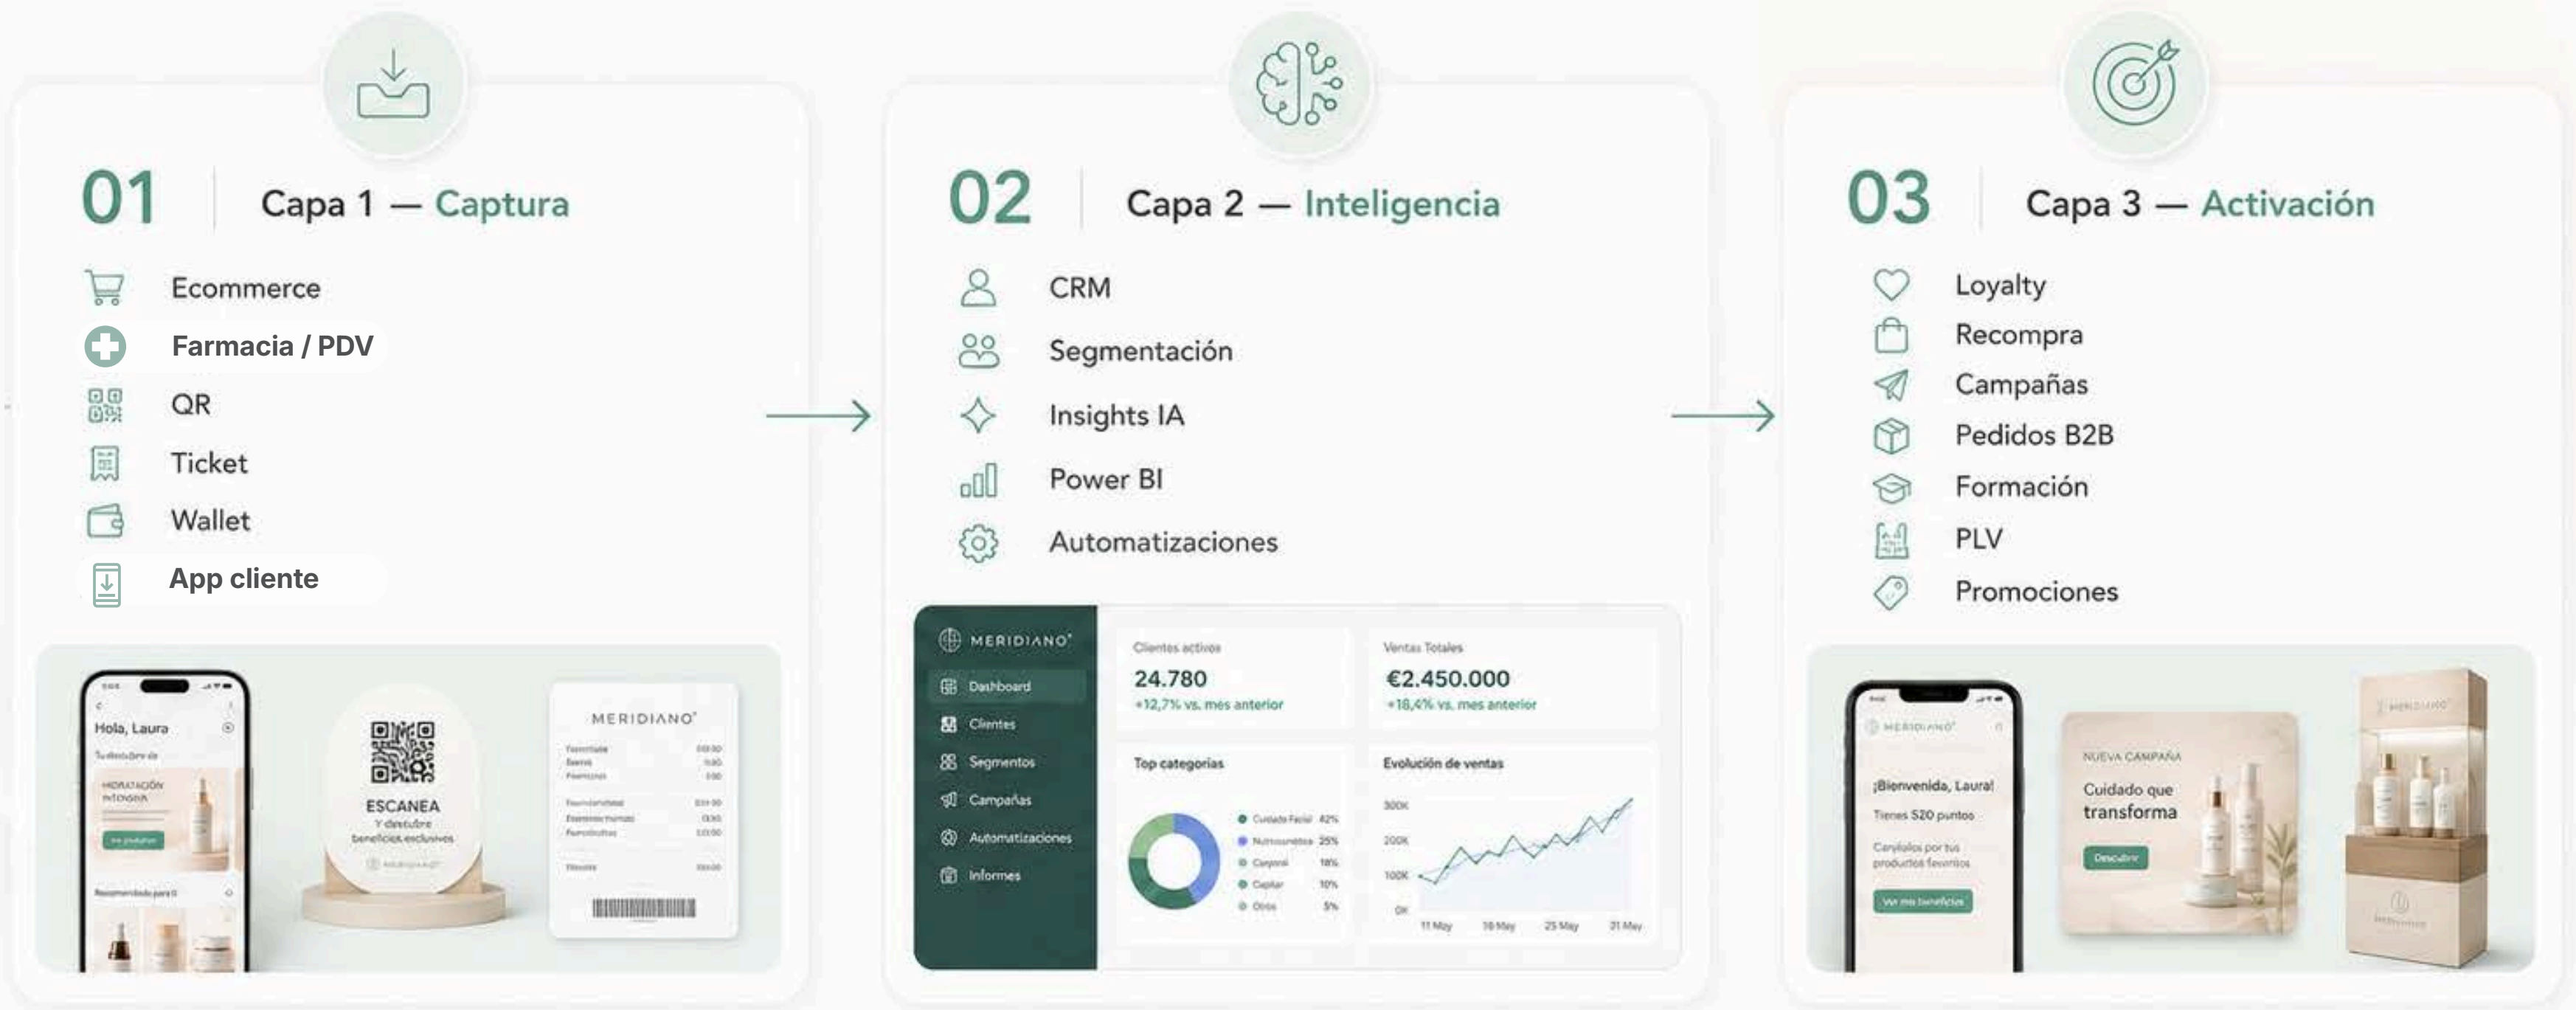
01 Capa 1 — Captura

Ecommerce
Farmacia / PDV
QR
Ticket
Wallet
App cliente

Hola, Laura
HIDRATACIÓN INTENSIVA
Recomendados para ti

ESCANEA
Y descubre beneficios exclusivos
MERIDIANO

MERIDIANO
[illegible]

02 Capa 2 — Inteligencia

CRM
Segmentación
Insights IA
Power BI
Automatizaciones

MERIDIANO
Dashboard
Clientes
Segmentos
Campañas
Automatizaciones
Informes

Clientes activos
24.780
+12,7% vs. mes anterior

Ventas Totales
€2.450.000
+18,4% vs. mes anterior

Top categorías
Cuidado Facial 42%
Nutricosmética 25%
Corporal 18%
Capilar 10%
Otros 5%

Evolución de ventas
300K
200K
100K
0K
11 May 18 May 25 May 31 May

03 Capa 3 — Activación

Loyalty
Recompra
Campañas
Pedidos B2B
Formación
PLV
Promociones

MERIDIANO
¡Bienvenida, Laura!
Tienes 520 puntos
Canjéalos por tus productos favoritos
Ver mis beneficios

NUEVA CAMPAÑA
Cuidado que transforma
Descubrir

MERIDIANO